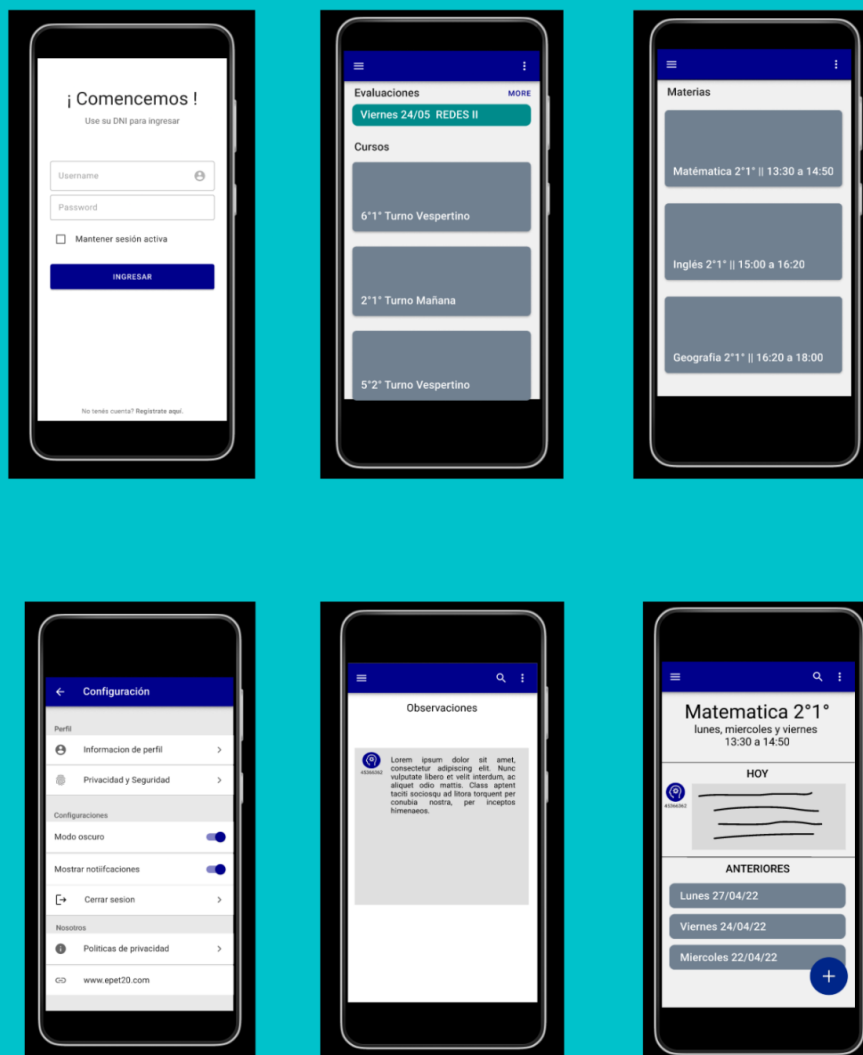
¡ Comencemos !
Use su DNI para ingresar

Username

Password

Mantener sesión activa

INGRESAR

No tenés cuenta? Registrate aquí.

Evaluaciones MORE

Viernes 24/05 REDES II

Cursos

6°1° Turno Vespertino

2°1° Turno Mañana

5°2° Turno Vespertino

Materias

Matématica 2°1° || 13:30 a 14:50

Inglés 2°1° || 15:00 a 16:20

Geografía 2°1° || 16:20 a 18:00

Configuración

Perfil

Informacion de perfil

Privacidad y Seguridad

Configuraciones

Modo oscuro

Mostrar notiifcaciones

Cerrar sesion

Nosotros

Politicas de privacidad

www.epet20.com

Observaciones

45366362

Lorem ipsum dolor sit amet, consectetur adipiscing elit. Nunc vulputate libero et velit interdum, ac aliquet odio mattis. Class aptent taciti sociosqu ad litora torquent per conubia nostra, per inceptos himenaeos.

Matematica 2°1°
lunes, miercoles y viernes
13:30 a 14:50

HOY

45366362

ANTERIORES

Lunes 27/04/22

Viernes 24/04/22

Miercoles 22/04/22

+